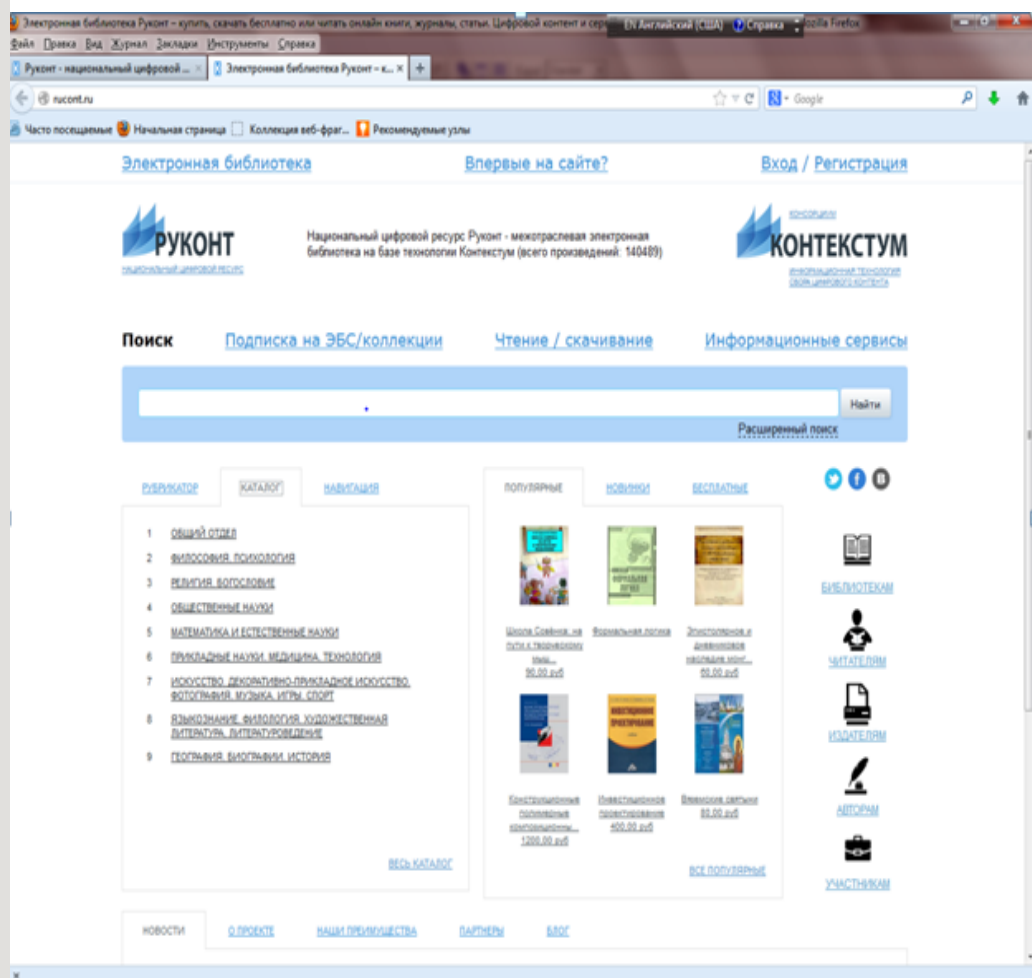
Электронная библиотека Руконт – купить, скачать бесплатно или читать онлайн книги, журналы, статьи. Цифровой контент и сер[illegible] EN Английский (США) Справка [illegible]ozilla Firefox

Файл Правка Вид Журнал Закладки Инструменты Справка

Руконт - национальный цифровой ... × Электронная библиотека Руконт – к... × +

rucont.ru

Google

Часто посещаемые Начальная страница Коллекция веб-фраг... Рекомендуемые узлы

Электронная библиотека Впервые на сайте? Вход / Регистрация

РУКОНТ
НАЦИОНАЛЬНЫЙ ЦИФРОВОЙ РЕСУРС

Национальный цифровой ресурс Руконт - межотраслевая электронная библиотека на базе технологии Контекстум (всего произведений: 140489)

КОНСОРЦИУМ
КОНТЕКСТУМ
ИНФОРМАЦИОННАЯ ТЕХНОЛОГИЯ СБОРА ЦИФРОВОГО КОНТЕНТА

Поиск Подписка на ЭБС/коллекции Чтение / скачивание Информационные сервисы

Найти

Расширенный поиск

РУБРИКАТОР КАТАЛОГ НАВИГАЦИЯ

1 ОБЩИЙ ОТДЕЛ
2 ФИЛОСОФИЯ. ПСИХОЛОГИЯ
3 РЕЛИГИЯ. БОГОСЛОВИЕ
4 ОБЩЕСТВЕННЫЕ НАУКИ
5 МАТЕМАТИКА И ЕСТЕСТВЕННЫЕ НАУКИ
6 ПРИКЛАДНЫЕ НАУКИ. МЕДИЦИНА. ТЕХНОЛОГИЯ
7 ИСКУССТВО. ДЕКОРАТИВНО-ПРИКЛАДНОЕ ИСКУССТВО. ФОТОГРАФИЯ. МУЗЫКА. ИГРЫ. СПОРТ
8 ЯЗЫКОЗНАНИЕ. ФИЛОЛОГИЯ. ХУДОЖЕСТВЕННАЯ ЛИТЕРАТУРА. ЛИТЕРАТУРОВЕДЕНИЕ
9 ГЕОГРАФИЯ. БИОГРАФИИ. ИСТОРИЯ

ВЕСЬ КАТАЛОГ

ПОПУЛЯРНЫЕ НОВИНКИ БЕСПЛАТНЫЕ

Школа Совёнок: на пути к творческому мыш... 90,00 руб

Формальная логика

Эпистолярное и дневниковое наследие монг... 60,00 руб

Конструкционные полимерные композиционны... 1200,00 руб

Инвестиционное проектирование 400,00 руб

Вяземские святыни 80,00 руб

ВСЕ ПОПУЛЯРНЫЕ

БИБЛИОТЕКАМ

ЧИТАТЕЛЯМ

ИЗДАТЕЛЯМ

АВТОРАМ

УЧАСТНИКАМ

НОВОСТИ О ПРОЕКТЕ НАШИ ПРЕИМУЩЕСТВА ПАРТНЕРЫ БЛОГ